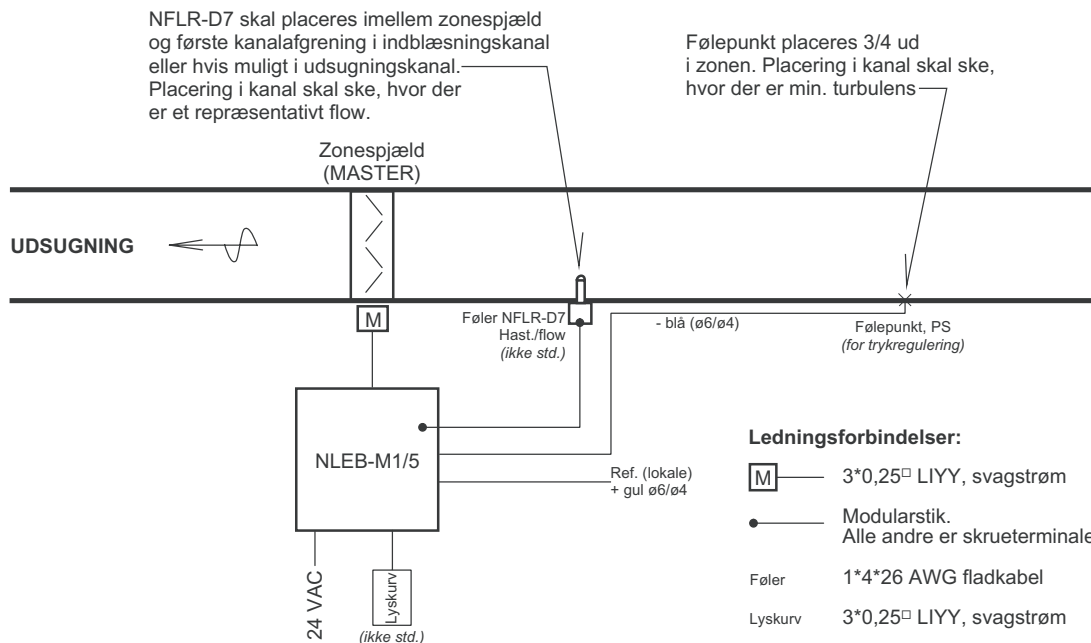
NFLR-D7 skal placeres imellem zonespjæld og første kanalafgrening i indblæsningskanal eller hvis muligt i udsugningskanal. Placering i kanal skal ske, hvor der er et repræsentativt flow.

Følepunkt placeres 3/4 ud i zonen. Placering i kanal skal ske, hvor der er min. turbulens

Zonespjæld (MASTER)

UDSUGNING

M

Føler NFLR-D7 Hast./flow *(ikke std.)*

- blå (ø6/ø4)

Følepunkt, PS *(for trykregulering)*

NLEB-M1/5

Ref. (lokale) + gul ø6/ø4

24 VAC

Lyskurv *(ikke std.)*

Ledningsforbindelser:

| | |
|---|---|
| M | 3*0,25□ LIYY, svagstrøm |
| | Modularstik. Alle andre er skrueterminale |
| Føler | 1*4*26 AWG fladkabel |
| Lyskurv | 3*0,25□ LIYY, svagstrøm |